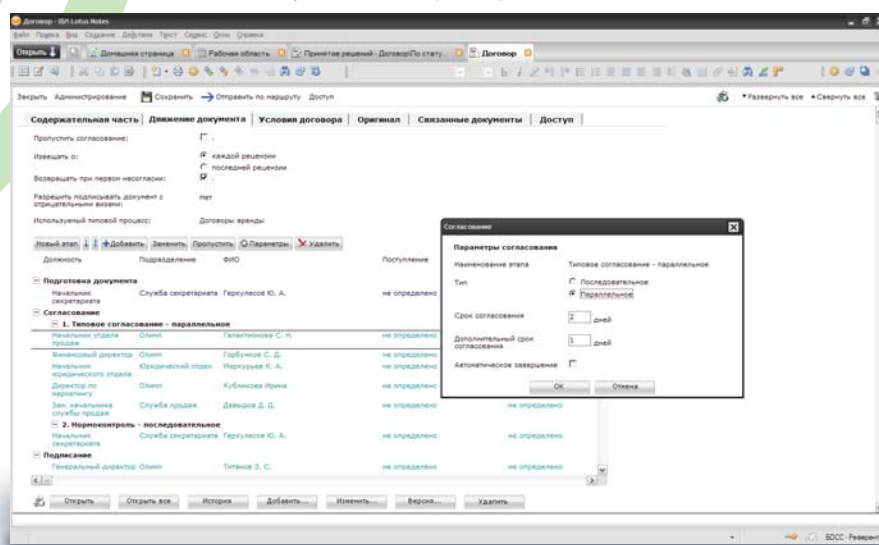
Договор - IBM Lotus Notes

Файл Правка Вид Создание Действия Текст Сервис Окна Справка

Открыть | Домашняя страница | Рабочая область | Принятие решений - Договор\По стату... | Договор

Закрыть Администрирование | Сохранить → Отправить по маршруту Доступ | Развернуть все • Свернуть все

Содержательная часть | Движение документа | Условия договора | Оригинал | Связанные документы | Доступ

Пропустить согласование:

Извещать о: каждой резолюции / последней резолюции

Возвращать при первом несогласии:

Разрешить подписывать документ с отрицательными визами: нет

Используемый типовой процесс: Договоры аренды

Новый этап | + Добавить | Заменить | Пропустить | Параметры | Удалить

| Должность | Подразделение | ФИО | Поступление | |
|---|---|---|---|---|
| Подготовка документа | | | | |
| Начальник секретариата | Служба секретариата | Геркулесов Ю. А. | не определено | |
| Согласование | | | | |
| 1. Типовое согласование - параллельное | | | | |
| Начальник отдела продаж | Олимп | Галактионова С. Н. | не определено | |
| Финансовый директор | Олимп | Горбунков С. Д. | не определено | |
| Начальник юридического отдела | Юридический отдел | Меркурьев К. А. | не определено | |
| Директор по маркетингу | Олимп | Кубенкова Ирина | не определено | |
| Зам. начальника службы продаж | Служба продаж | Давыдов Д. Д. | не определено | не определено |
| 2. Нормоконтроль - последовательное | | | | |
| Начальник секретариата | Служба секретариата | Геркулесов Ю. А. | не определено | не определено |
| Подписание | | | | |
| Генеральный директор | Олимп | Титанов З. С. | не определено | не определено |

Открыть | Открыть все | История | Добавить... | Изменить... | Версия... | Удалить

Согласование

Параметры согласования

Наименование этапа: Типовое согласование - параллельное

Тип: Последовательное / Параллельное

Срок согласования: 2 дней

Дополнительный срок согласования: 1 дней

Автоматическое завершение

OK | Отмена

БОСС - Референт